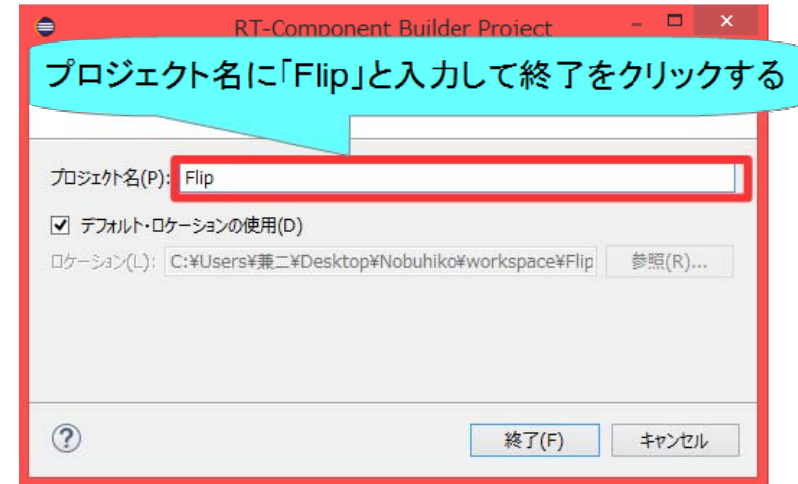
RT-Component Builder Project

プロジェクト名に「Flip」と入力して終了をクリックする

プロジェクト名(P): Flip

☑ デフォルト・ロケーションの使用(D)

ロケーション(L): C:¥Users¥兼二¥Desktop¥Nobuhiko¥workspace¥Flip 参照(R)...

?

終了(F) キャンセル